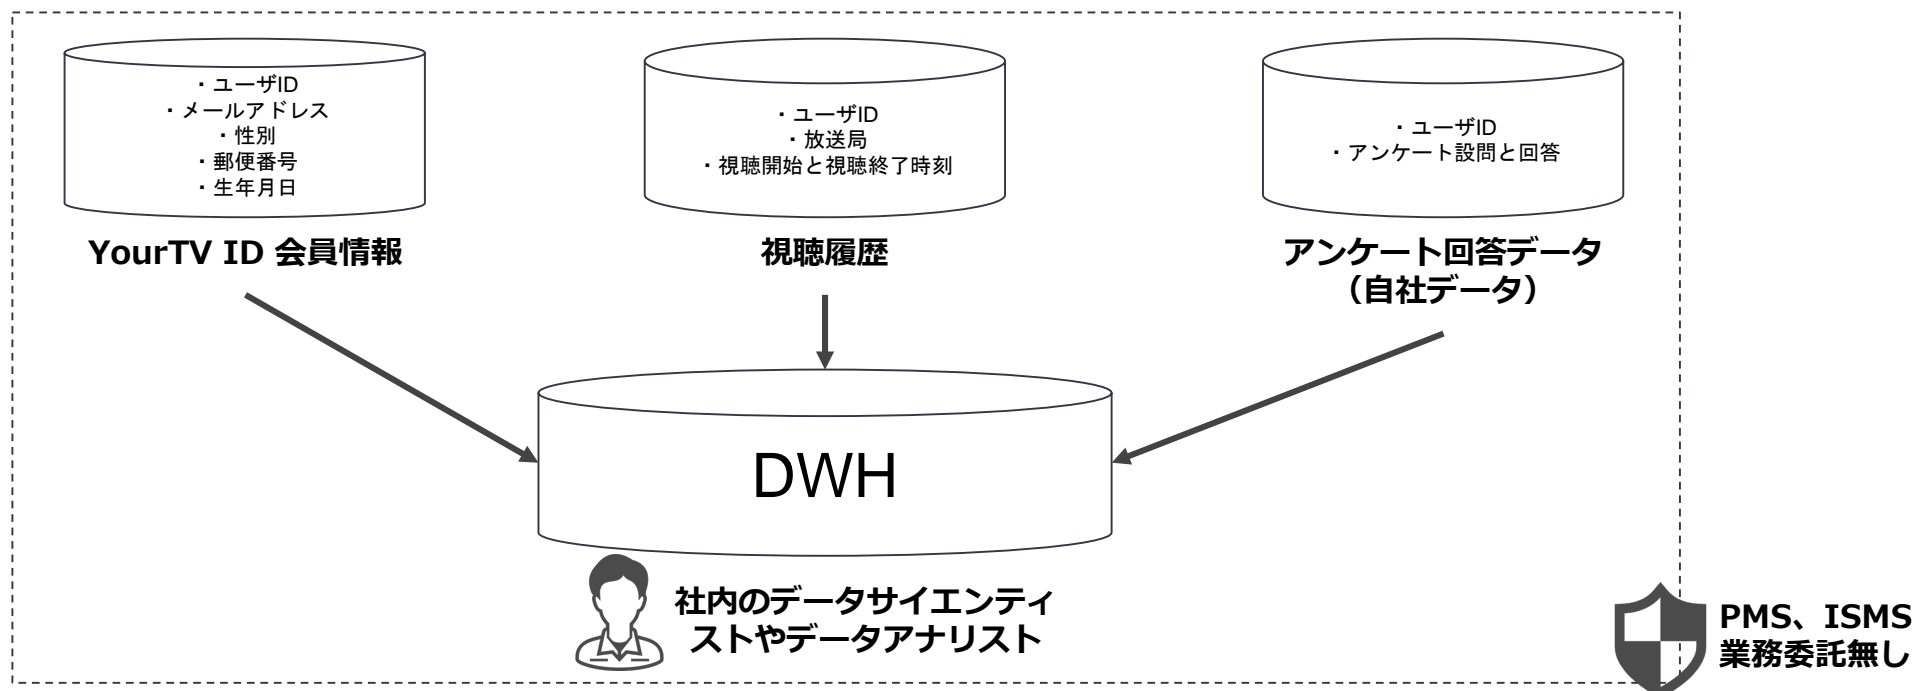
・ユーザID
・メールアドレス
・性別
・郵便番号
・生年月日

YourTV ID 会員情報

・ユーザID
・放送局
・視聴開始と視聴終了時刻

視聴履歴

・ユーザID
・アンケート設問と回答

アンケート回答データ
（自社データ）

DWH

社内のデータサイエンティストやデータアナリスト

PMS、ISMS
業務委託無し